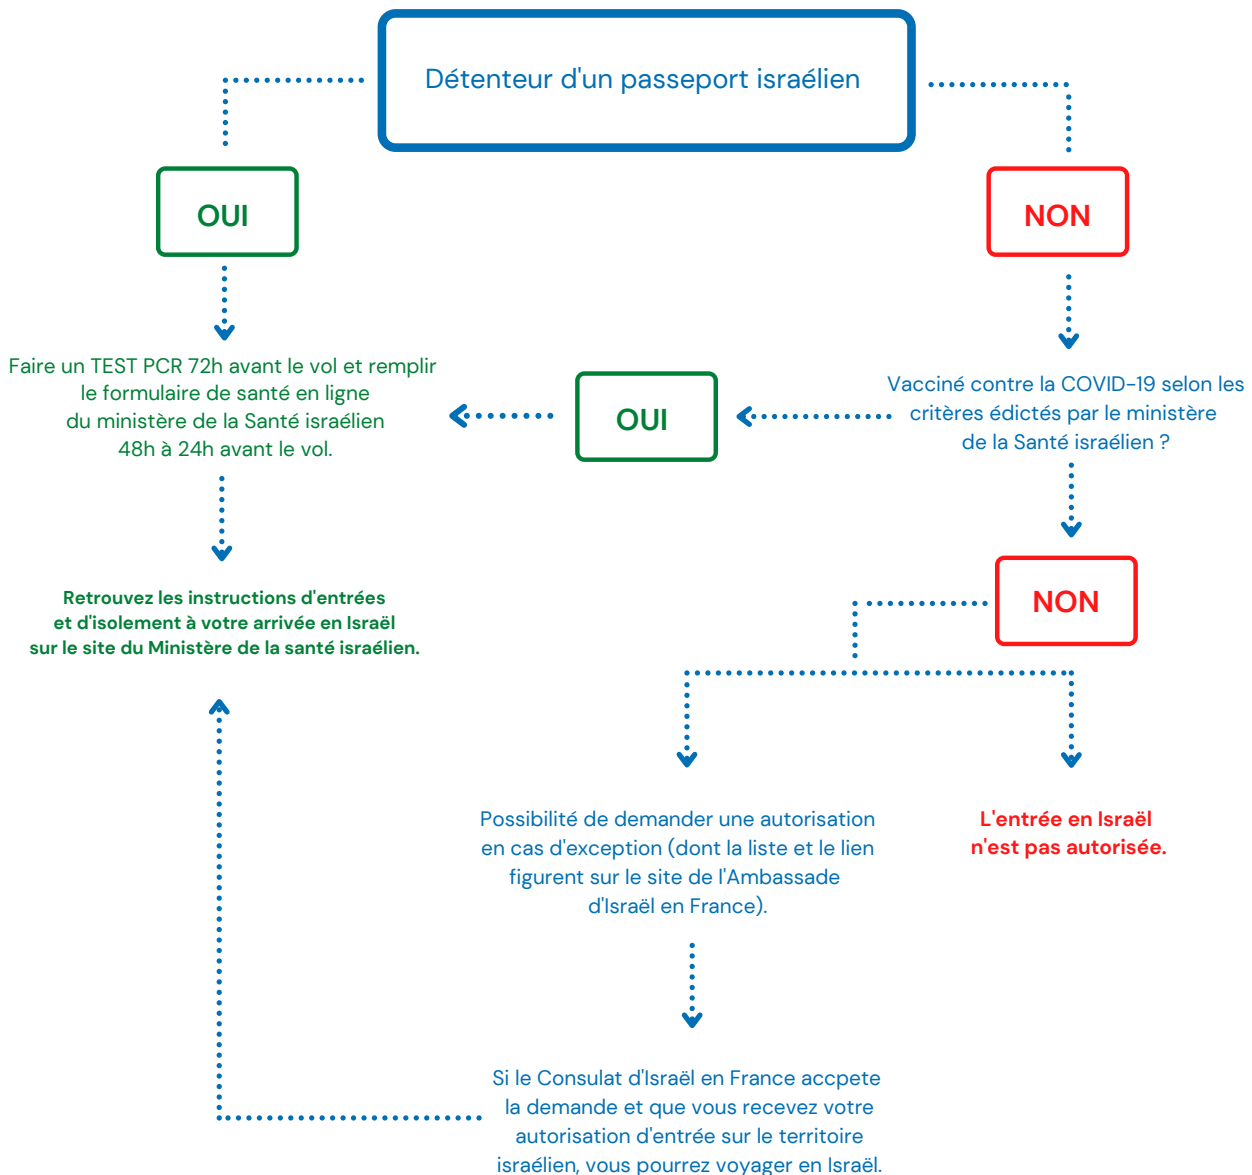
Détenteur d'un passeport israélien

OUI

NON

Faire un TEST PCR 72h avant le vol et remplir le formulaire de santé en ligne du ministère de la Santé israélien 48h à 24h avant le vol.

OUI

Vacciné contre la COVID-19 selon les critères édictés par le ministère de la Santé israélien ?

Retrouvez les instructions d'entrées et d'isolement à votre arrivée en Israël sur le site du Ministère de la santé israélien.

NON

Possibilité de demander une autorisation en cas d'exception (dont la liste et le lien figurent sur le site de l'Ambassade d'Israël en France).

L'entrée en Israël n'est pas autorisée.

Si le Consulat d'Israël en France accpete la demande et que vous recevez votre autorisation d'entrée sur le territoire israélien, vous pourrez voyager en Israël.